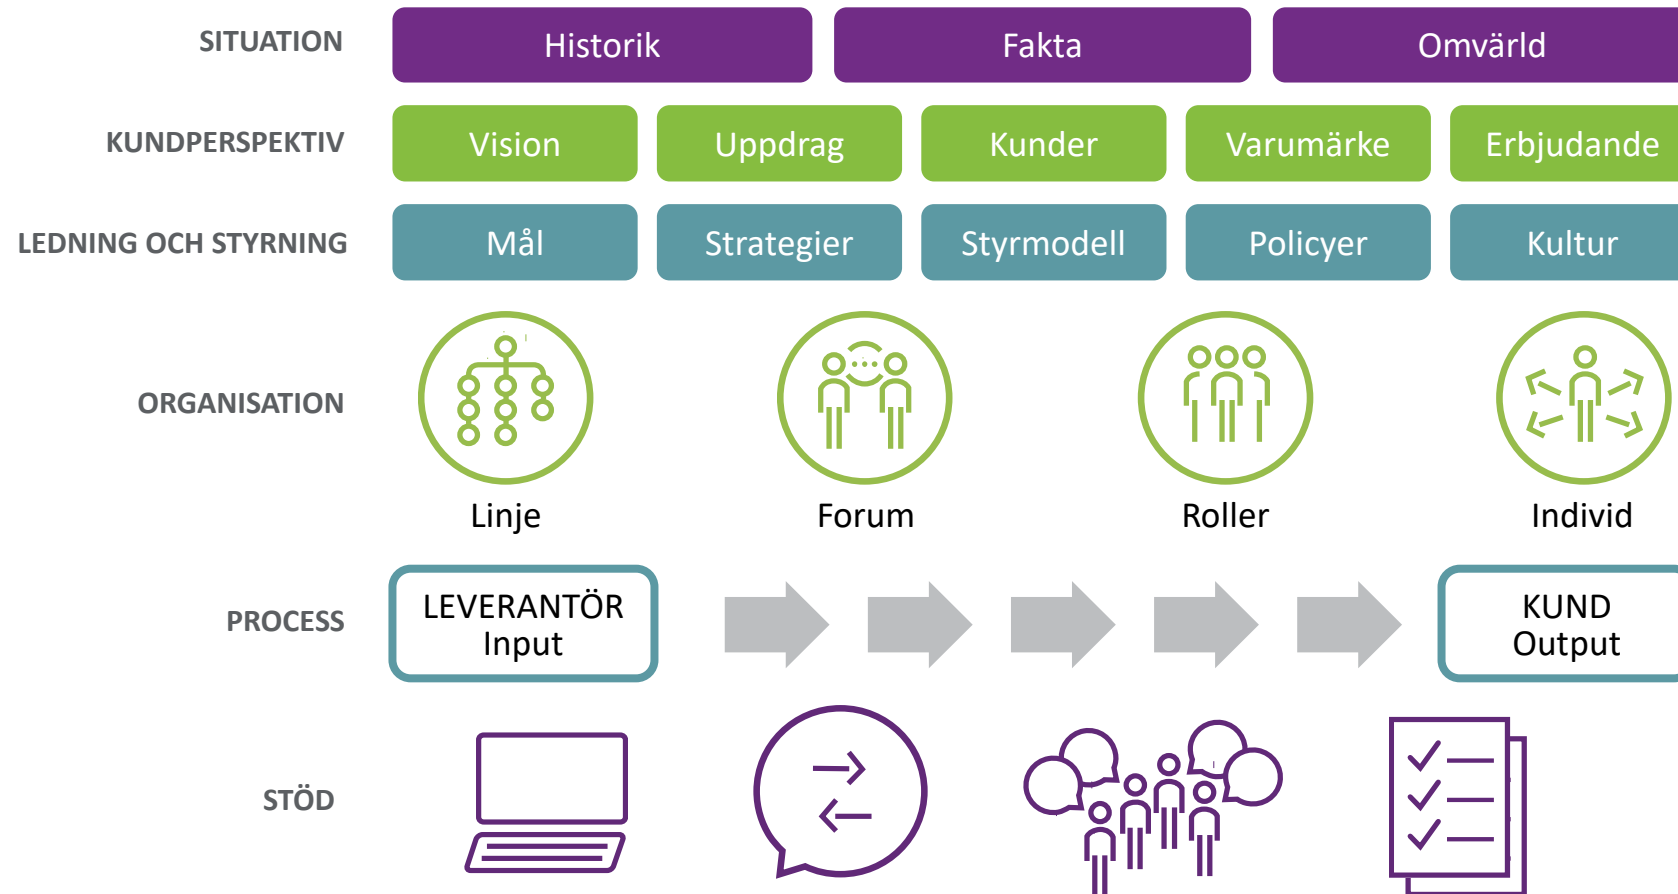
SITUATION
Historik
Fakta
Omvärld

KUNDPERSPEKTIV
Vision
Uppdrag
Kunder
Varumärke
Erbjudande

LEDNING OCH STYRNING
Mål
Strategier
Styrmodell
Policyer
Kultur

ORGANISATION
Linje
Forum
Roller
Individ

PROCESS
LEVERANTÖR
Input
KUND
Output

STÖD